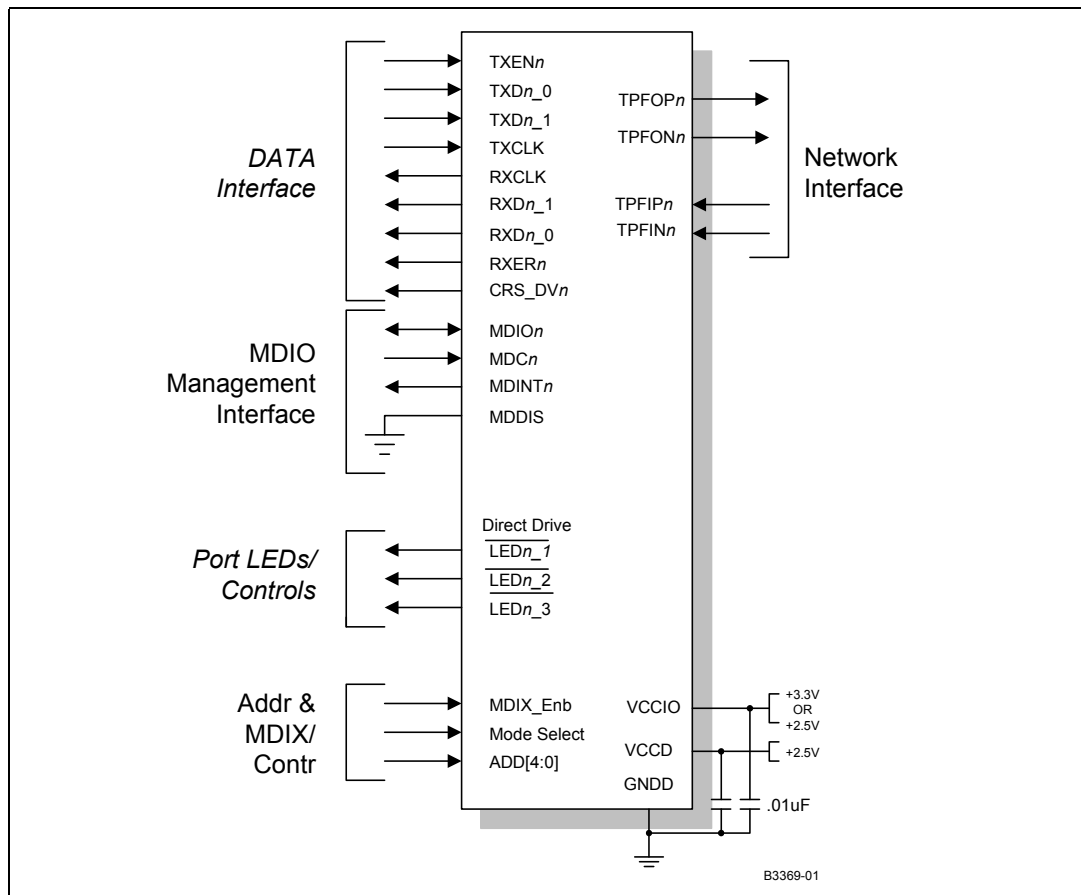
DATA Interface

TXENn
TXDn_0
TXDn_1
TXCLK
RXCLK
RXDn_1
RXDn_0
RXERn
CRS_DVn

TPFOPn
TPFONn
TPFIPn
TPFINn

Network Interface

MDIO Management Interface

MDIOn
MDCn
MDINTn
MDDIS

Port LEDs/ Controls

Direct Drive
$\overline{\text{LED}n\_1}$
$\overline{\text{LED}n\_2}$
LEDn_3

Addr & MDIX/ Contr

MDIX_Enb
Mode Select
ADD[4:0]

VCCIO
VCCD
GNDD

+3.3V OR +2.5V
+2.5V
.01uF

B3369-01